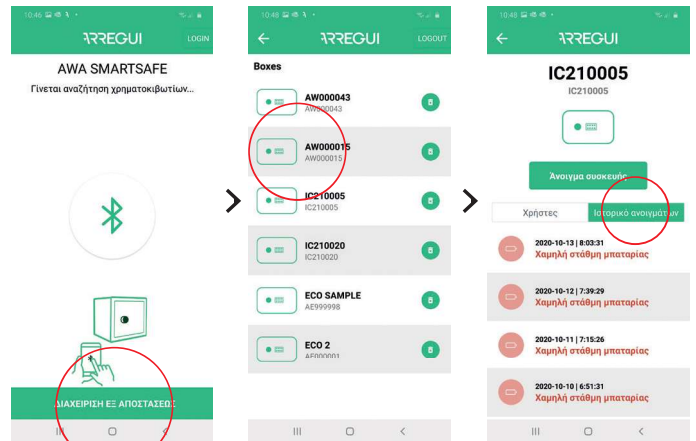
10:46

ARREGUI

LOGIN

AWA SMARTSAFE

Γίνεται αναζήτηση χρηματοκιβωτίων...

ΔΙΑΧΕΙΡΙΣΗ ΕΞ ΑΠΟΣΤΑΣΕΩΣ

10:48

ARREGUI

LOGOUT

Boxes

AW000043
AW000043

AW000015
AW000015

IC210005
IC210005

IC210020
IC210020

ECO SAMPLE
AE999998

ECO 2
AE000001

10:48

ARREGUI

IC210005
IC210005

Άνοιγμα συσκευής

Χρήστες

Ιστορικό ανοιγμάτων

2020-10-13 | 8:03:31
Χαμηλή στάθμη μπαταρίας

2020-10-12 | 7:39:29
Χαμηλή στάθμη μπαταρίας

2020-10-11 | 7:15:26
Χαμηλή στάθμη μπαταρίας

2020-10-10 | 6:51:31
Χαμηλή στάθμη μπαταρίας